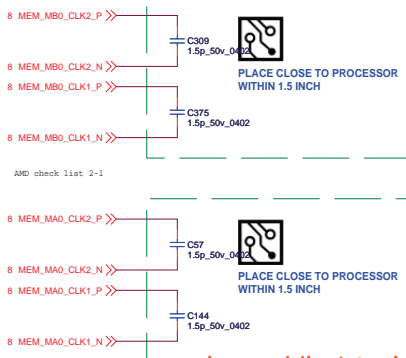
8 MEM_MB0_CLK2_P

C309
1.5p_50v_0402

PLACE CLOSE TO PROCESSOR
WITHIN 1.5 INCH

8 MEM_MB0_CLK2_N

8 MEM_MB0_CLK1_P

C375
1.5p_50v_0402

8 MEM_MB0_CLK1_N

AMD check list 2-1

8 MEM_MA0_CLK2_P

C57
1.5p_50v_0402

PLACE CLOSE TO PROCESSOR
WITHIN 1.5 INCH

8 MEM_MA0_CLK2_N

8 MEM_MA0_CLK1_P

C144
1.5p_50v_0402

8 MEM_MA0_CLK1_N

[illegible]